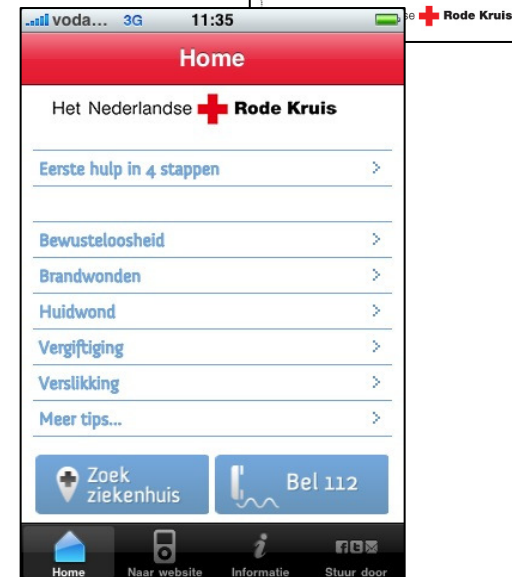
voda... 3G 11:35

se Rode Kruis

Home

Het Nederlandse Rode Kruis

Eerste hulp in 4 stappen >

Bewusteloosheid >

Brandwonden >

Huidwond >

Vergiftiging >

Verslikking >

Meer tips... >

Zoek ziekenhuis

Bel 112

Home Naar website Informatie Stuur door